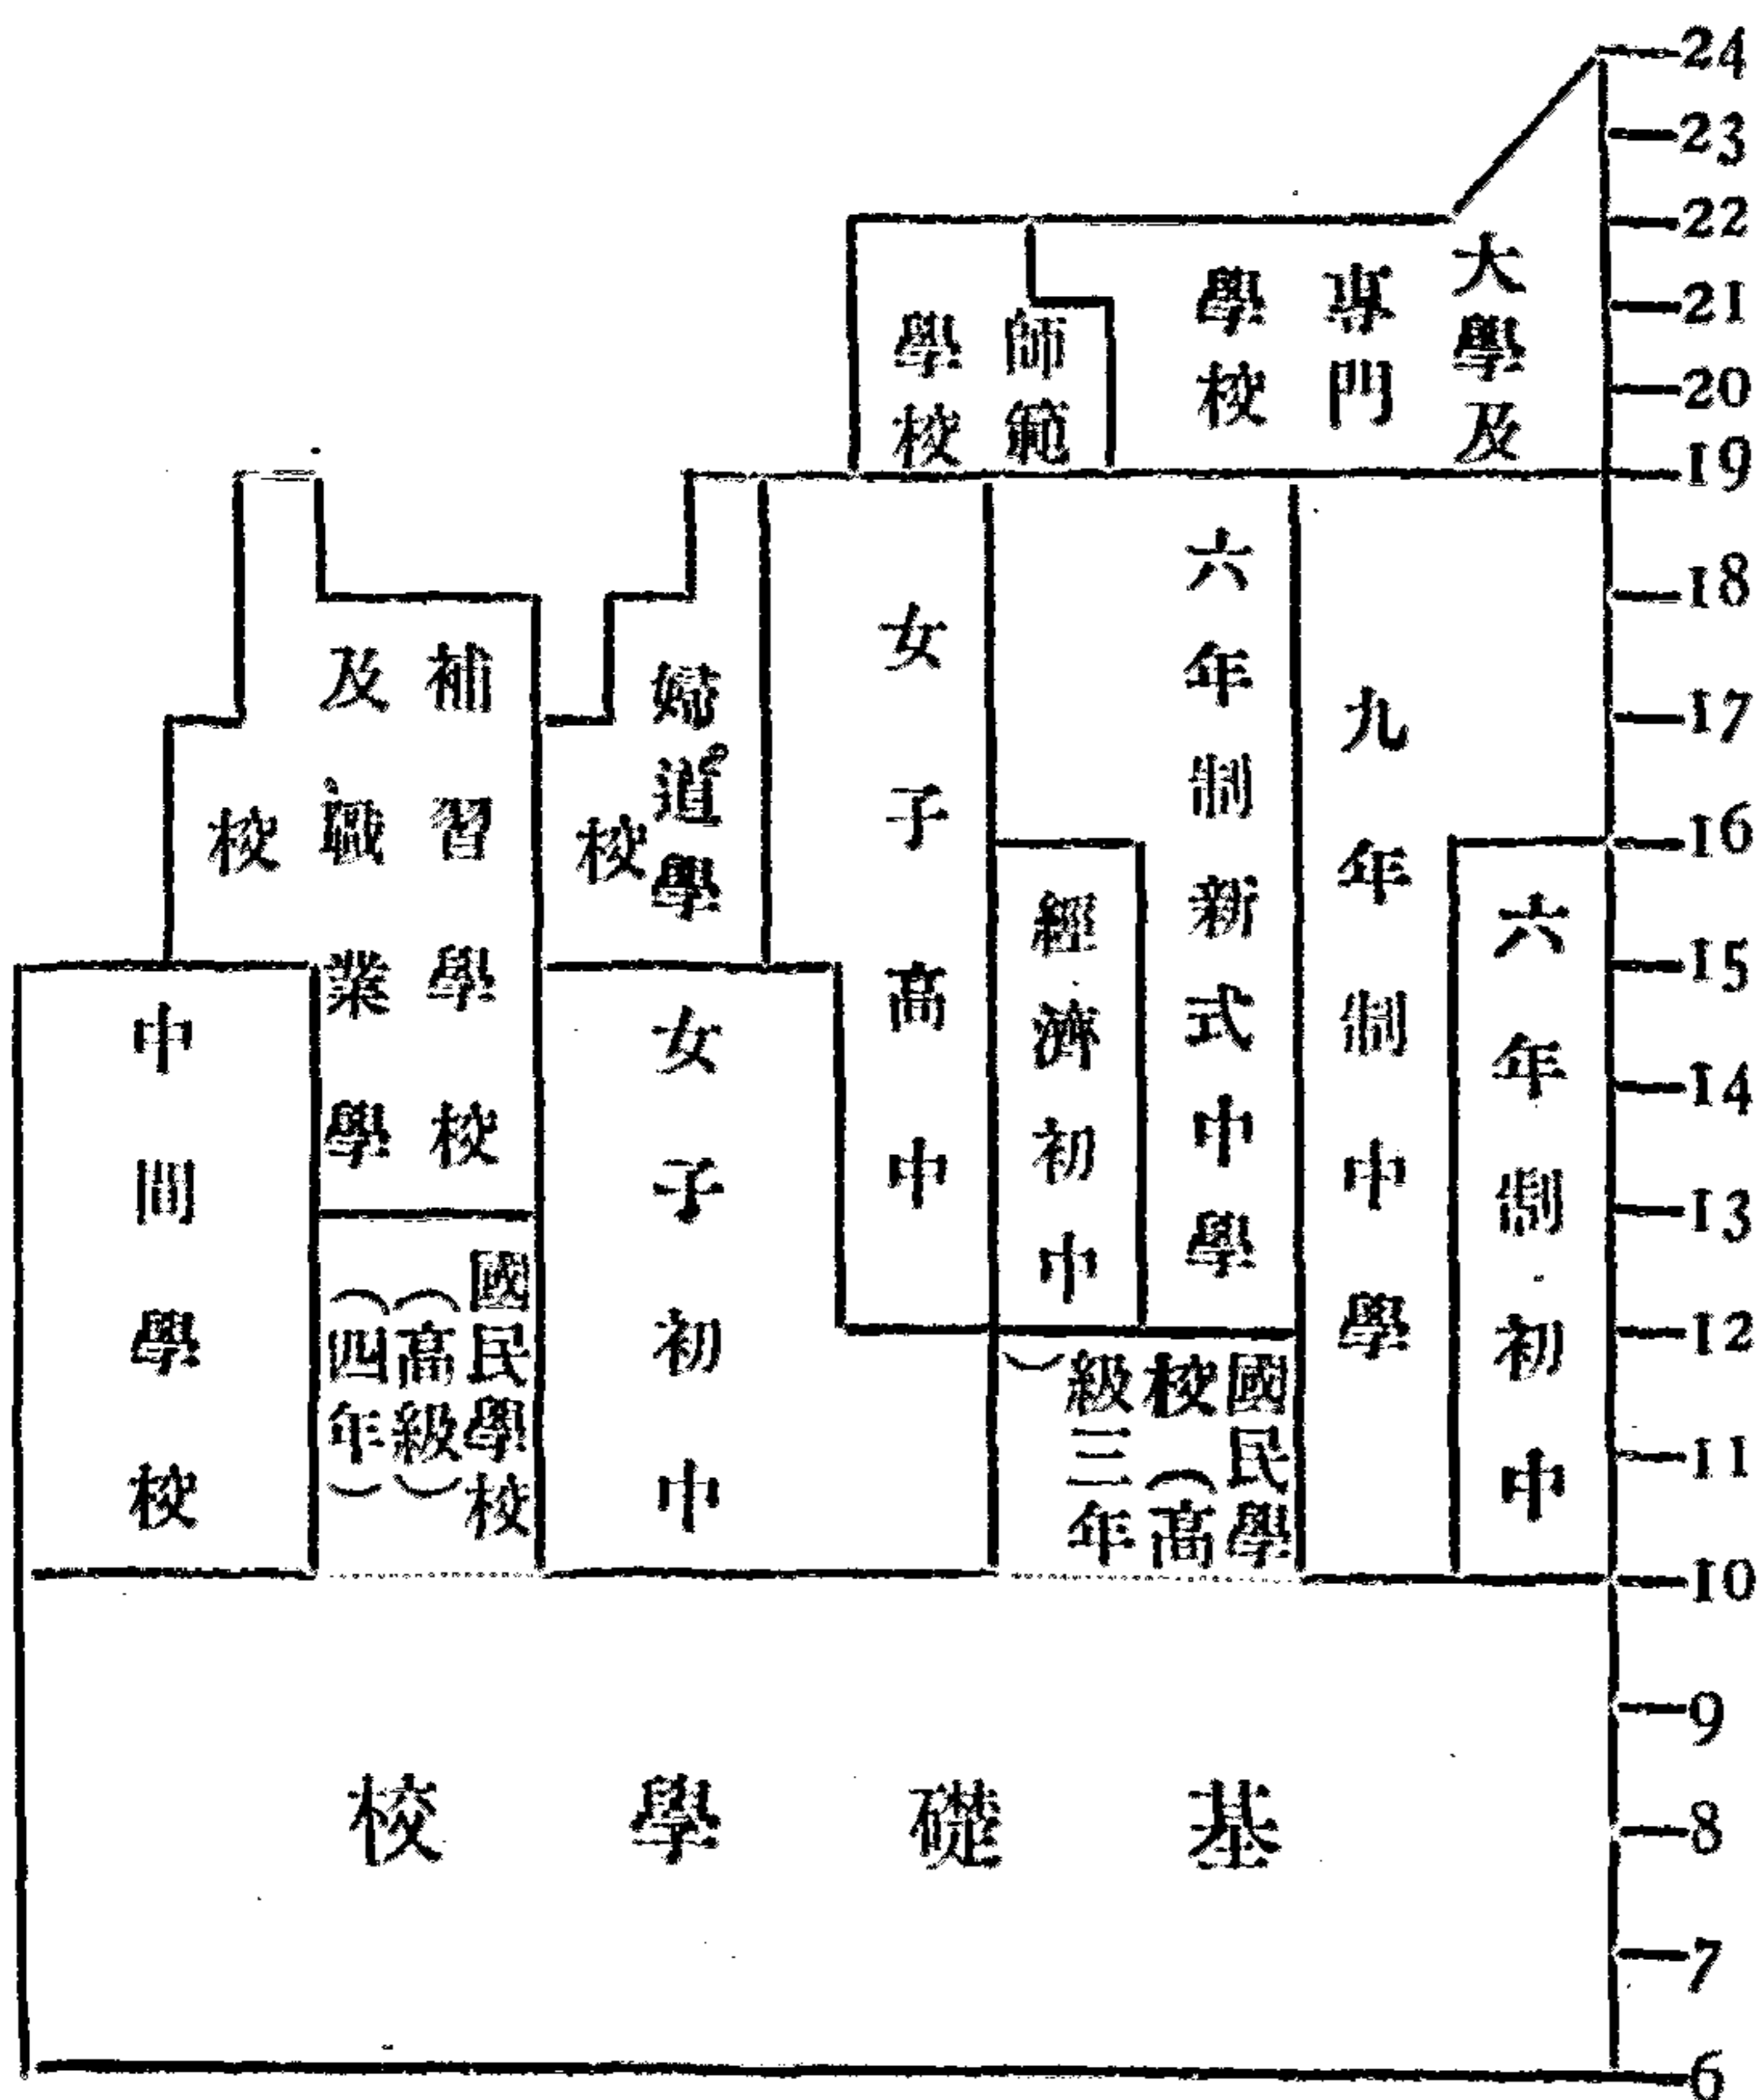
24
23
22
21
20
19
18
17
16
15
14
13
12
11
10
9
8
7
6

大學及專門學校

師範學校

補習學校及職業學校

國民學校（高級四年）

婦道學校

女子初中

女子高中

經濟初中

國民學校（高級三年）

六年制新式中學

九年制中學

六年制初中

中間學校

基礎學校